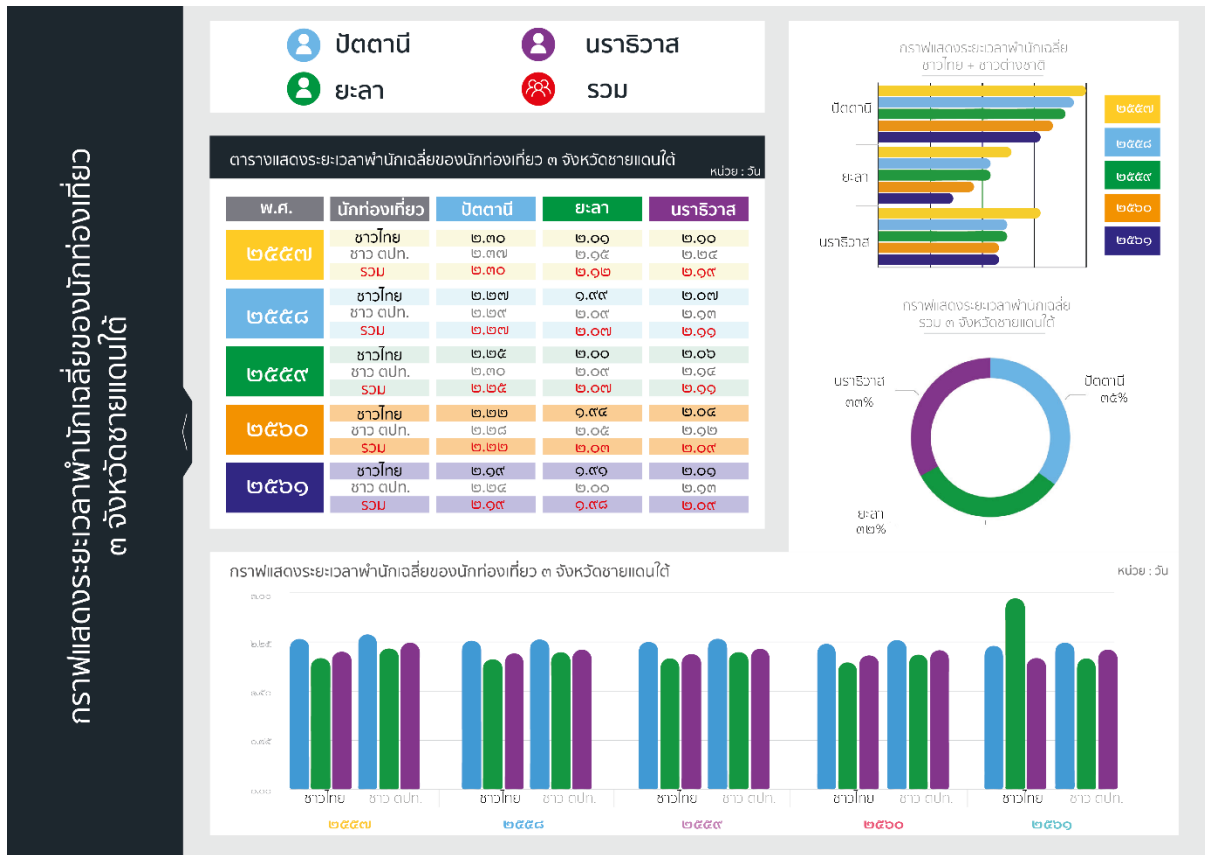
กราฟแสดงระยะเวลาพำนักเฉลี่ยของนักท่องเที่ยว ๓ จังหวัดชายแดนใต้

ปัตตานี
นราธิวาส
ยะลา
รวม

ตารางแสดงระยะเวลาพำนักเฉลี่ยของนักท่องเที่ยว ๓ จังหวัดชายแดนใต้
หน่วย : วัน

| พ.ศ. | นักท่องเที่ยว | ปัตตานี | ยะลา | นราธิวาส |
|---|---|---|---|---|
| ๒๕๕๗ | ชาวไทย | ๒.๓๐ | ๒.๐๑ | ๒.๑๐ |
| | ชาว ตปท. | ๒.๓๗ | ๒.๑๕ | ๒.๒๔ |
| | รวม | ๒.๓๐ | ๒.๑๒ | ๒.๑๙ |
| ๒๕๕๘ | ชาวไทย | ๒.๒๗ | ๑.๙๙ | ๒.๐๗ |
| | ชาว ตปท. | ๒.๒๙ | ๒.๐๙ | ๒.๑๓ |
| | รวม | ๒.๒๗ | ๒.๐๗ | ๒.๑๑ |
| ๒๕๕๙ | ชาวไทย | ๒.๒๕ | ๒.๐๐ | ๒.๐๖ |
| | ชาว ตปท. | ๒.๓๐ | ๒.๐๙ | ๒.๑๔ |
| | รวม | ๒.๒๕ | ๒.๐๗ | ๒.๑๑ |
| ๒๕๖๐ | ชาวไทย | ๒.๒๒ | ๑.๙๔ | ๒.๐๔ |
| | ชาว ตปท. | ๒.๒๘ | ๒.๐๕ | ๒.๑๒ |
| | รวม | ๒.๒๒ | ๒.๐๓ | ๒.๑๑ |
| ๒๕๖๑ | ชาวไทย | ๒.๑๙ | ๑.๙๑ | ๒.๐๑ |
| | ชาว ตปท. | ๒.๒๔ | ๒.๐๐ | ๒.๑๓ |
| | รวม | ๒.๑๙ | ๑.๙๘ | ๒.๐๙ |

กราฟแสดงระยะเวลาพำนักเฉลี่ย ชาวไทย + ชาวต่างชาติ
ปัตตานี
ยะลา
นราธิวาส
๒๕๕๗
๒๕๕๘
๒๕๕๙
๒๕๖๐
๒๕๖๑

กราฟแสดงระยะเวลาพำนักเฉลี่ย รวม ๓ จังหวัดชายแดนใต้
นราธิวาส ๓๓%
ปัตตานี ๓๕%
ยะลา ๓๒%

กราฟแสดงระยะเวลาพำนักเฉลี่ยของนักท่องเที่ยว ๓ จังหวัดชายแดนใต้
หน่วย : วัน
๓.๐๐
๒.๒๕
๑.๕๐
๐.๗๕
๐.๐๐
ชาวไทย ชาว ตปท.
ชาวไทย ชาว ตปท.
ชาวไทย ชาว ตปท.
ชาวไทย ชาว ตปท.
ชาวไทย ชาว ตปท.
๒๕๕๗ ๒๕๕๘ ๒๕๕๙ ๒๕๖๐ ๒๕๖๑